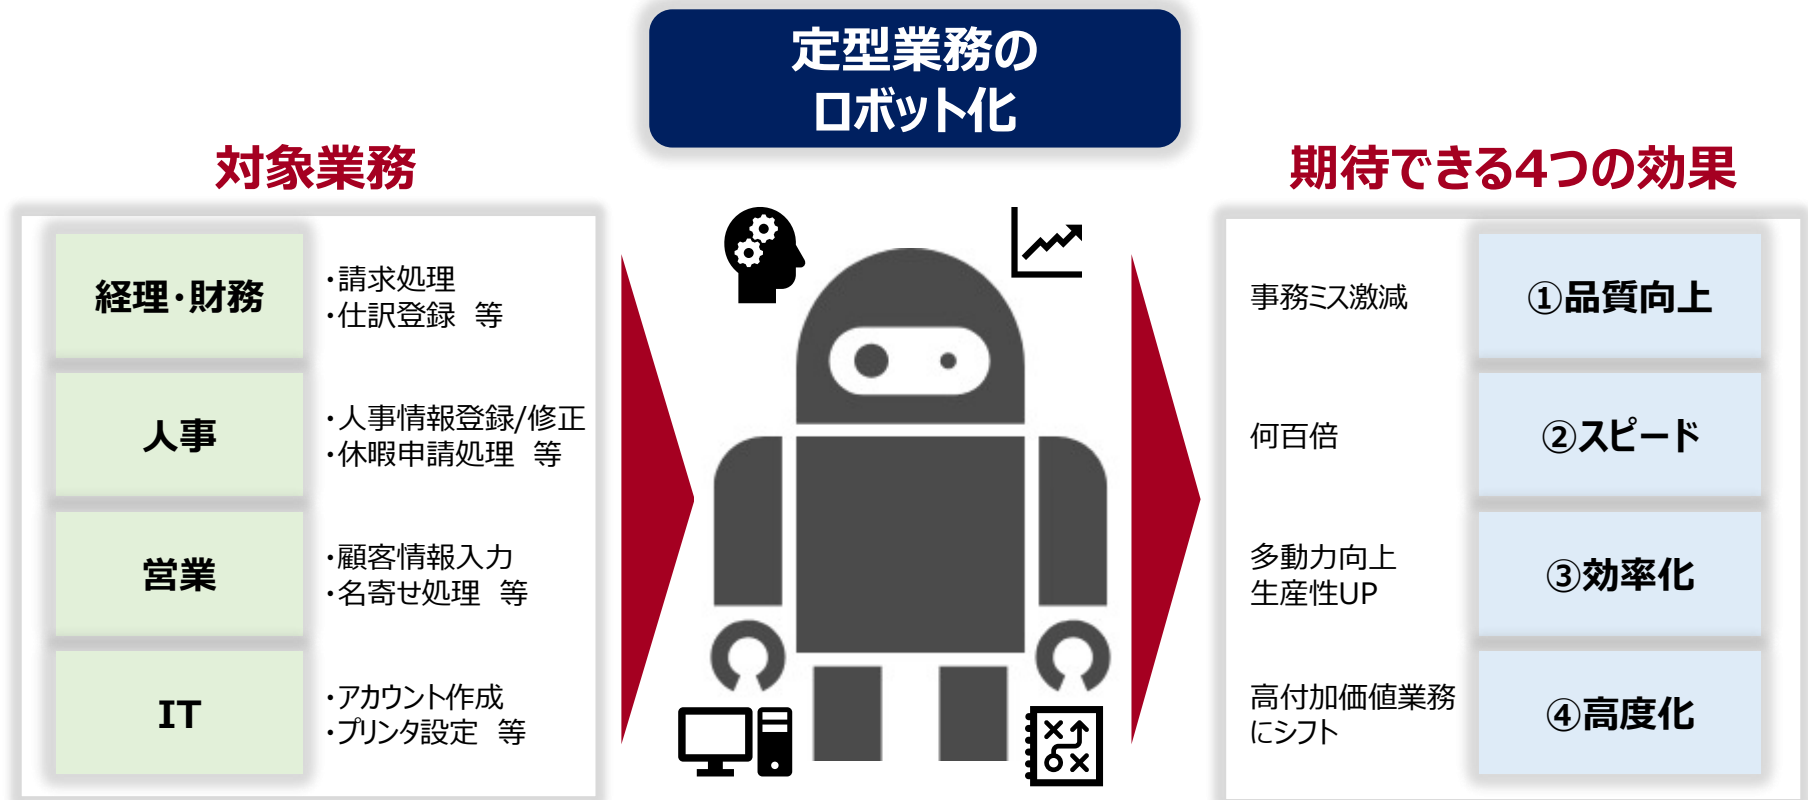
定型業務の
ロボット化

対象業務

| 経理・財務 | ・請求処理<br>・仕訳登録　等 |
|---|---|
| 人事 | ・人事情報登録/修正<br>・休暇申請処理　等 |
| 営業 | ・顧客情報入力<br>・名寄せ処理　等 |
| IT | ・アカウント作成<br>・プリンタ設定　等 |

期待できる4つの効果

| 事務ミス激減 | ①品質向上 |
|---|---|
| 何百倍 | ②スピード |
| 多動力向上<br>生産性UP | ③効率化 |
| 高付加価値業務にシフト | ④高度化 |